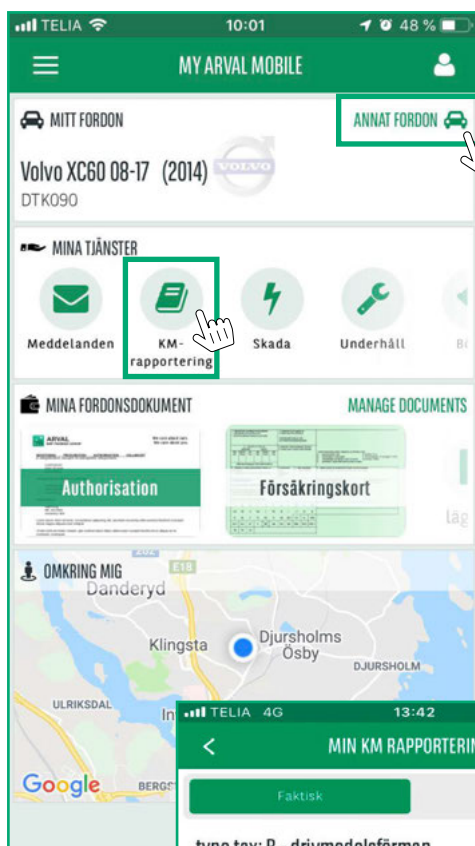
TELIA 10:01 48 %

MY ARVAL MOBILE

MITT FORDON

ANNAT FORDON

Volvo XC60 08-17 (2014)

DTK090

MINA TJÄNSTER

Meddelanden

KM-rapportering

Skada

Underhåll

B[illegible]

MINA FORDONSDOKUMENT

MANAGE DOCUMENTS

Authorisation

Försäkringskort

läg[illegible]

OMKRING MIG

Danderyd

E18

Klingsta

Djursholms Ösby

DJURSHOLM

ULRIKSDAL

In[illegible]

Google

BERGS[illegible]

TELIA 4G 13:42

MIN KM RAPPORTERIN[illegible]

Faktisk

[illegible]